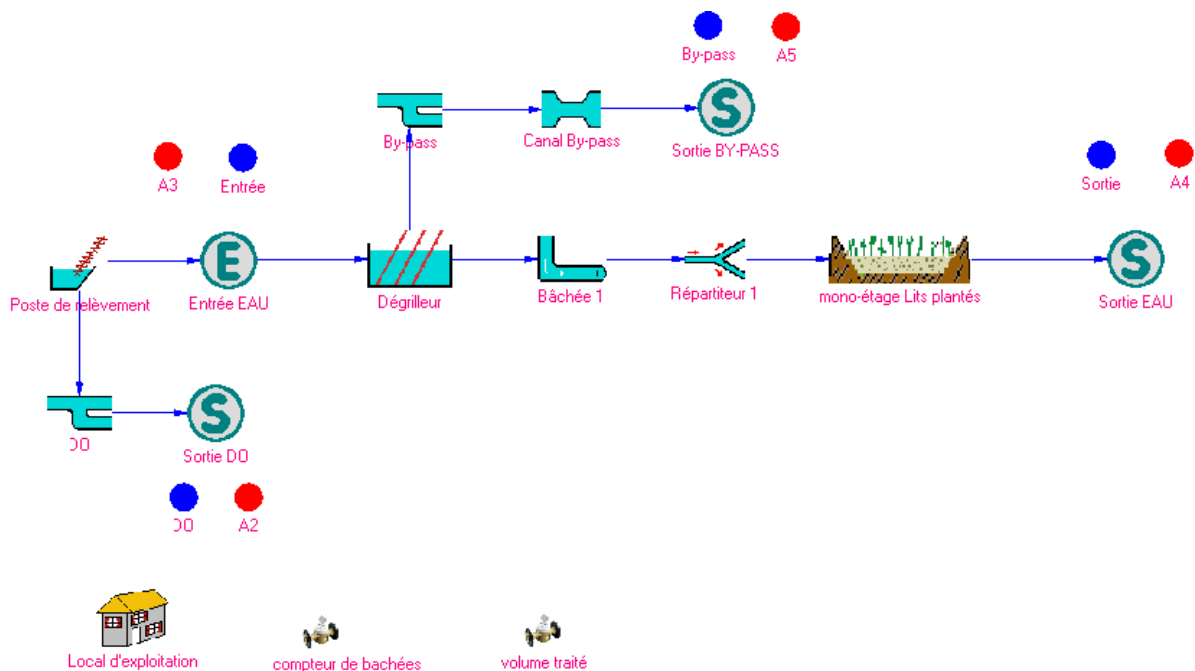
By-pass
A5

By-pass
Canal By-pass
Sortie BY-PASS

A3
Entrée

Sortie
A4

Poste de relèvement
Entrée EAU
Dégrilleur
Bâchée 1
Répartiteur 1
mono-étage Lits plantés
Sortie EAU

DO
Sortie DO

DO
A2

Local d'exploitation
compteur de bachées
volume traité